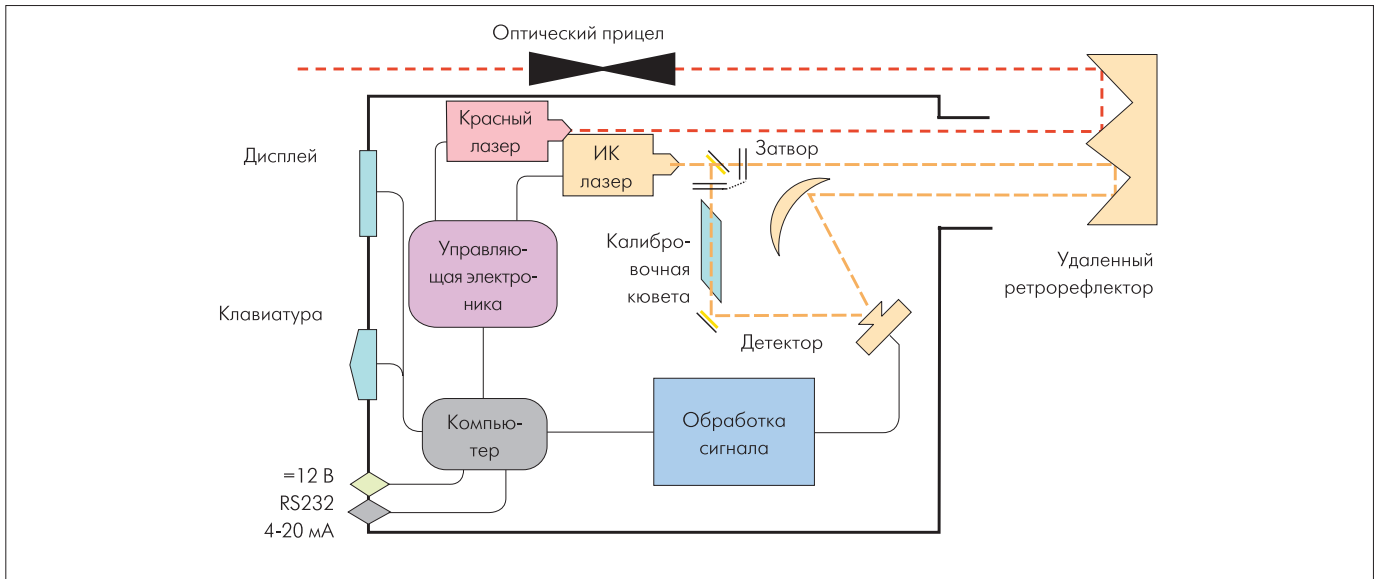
Оптический прицел

Красный лазер

ИК лазер

Затвор

Дисплей

Управляющая электроника

Калибровочная кювета

Удаленный ретрорефлектор

Клавиатура

Детектор

Компьютер

Обработка сигнала

=12 В
RS232
4-20 мА